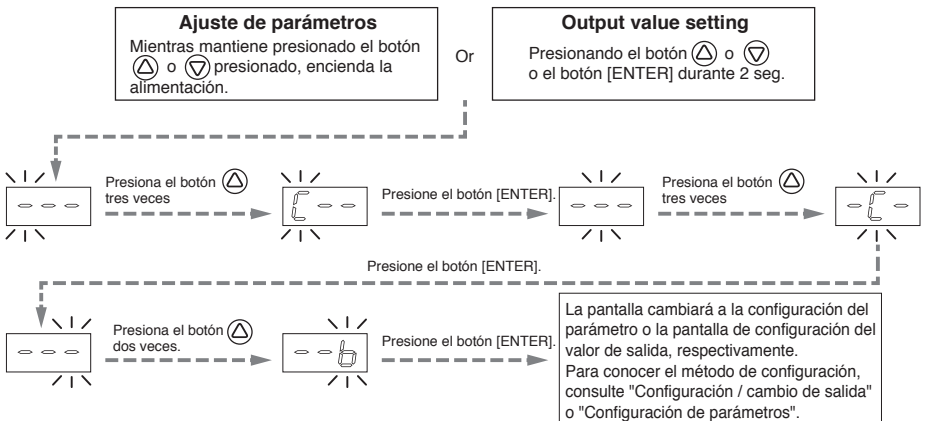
**Ajuste de parámetros**
Mientras mantiene presionado el botón △ o ▽ presionado, encienda la alimentación.

Or

**Output value setting**
Presionando el botón △ o ▽ o el botón [ENTER] durante 2 seg.

- - -

Presiona el botón △ tres veces

C - -

Presione el botón [ENTER].

- - -

Presiona el botón △ tres veces

- C -

Presione el botón [ENTER].

- - -

Presiona el botón △ dos veces.

- - b

Presione el botón [ENTER].

La pantalla cambiará a la configuración del parámetro o la pantalla de configuración del valor de salida, respectivamente.
Para conocer el método de configuración, consulte "Configuración / cambio de salida" o "Configuración de parámetros".